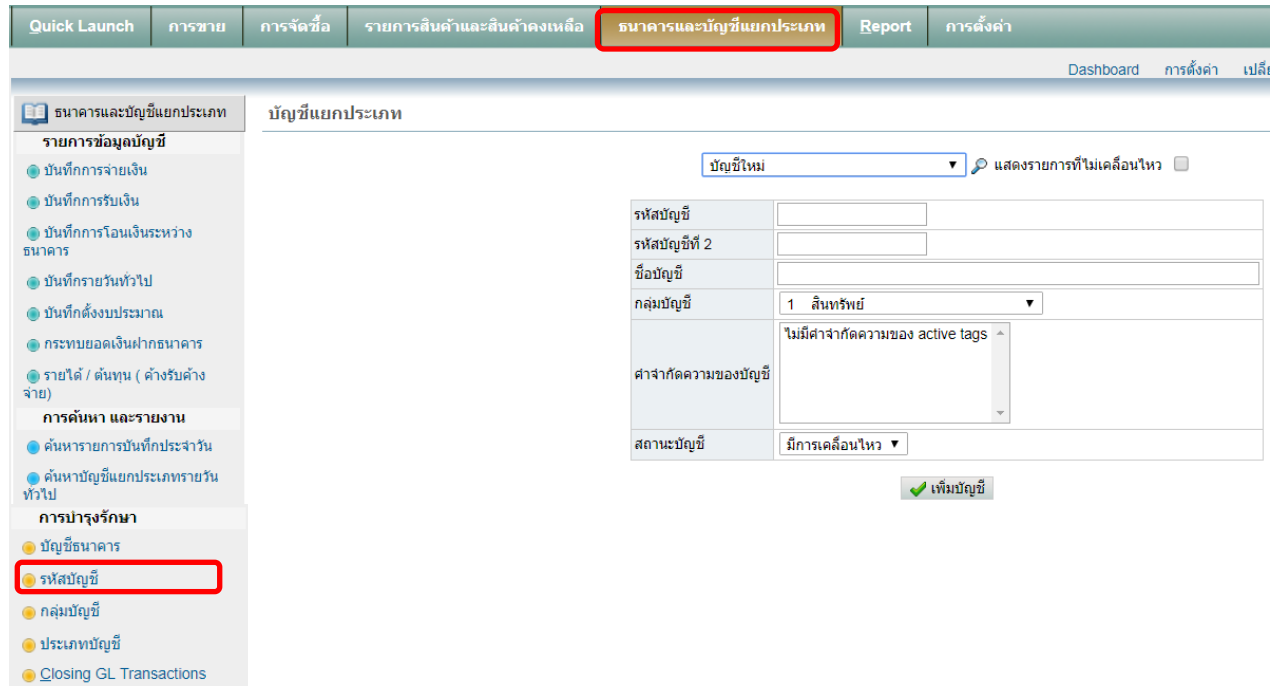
Quick Launch | การขาย | การจัดซื้อ | รายการสินค้าและสินค้าคงเหลือ | ธนาคารและบัญชีแยกประเภท | Report | การตั้งค่า

Dashboard การตั้งค่า เปลี่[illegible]

ธนาคารและบัญชีแยกประเภท

รายการข้อมูลบัญชี

บันทึกการจ่ายเงิน

บันทึกการรับเงิน

บันทึกการโอนเงินระหว่างธนาคาร

บันทึกรายวันทั่วไป

บันทึกตั้งงบประมาณ

กระทบยอดเงินฝากธนาคาร

รายได้ / ต้นทุน ( ค้างรับค้างจ่าย)

การค้นหา และรายงาน

ค้นหารายการบันทึกประจำวัน

ค้นหาบัญชีแยกประเภทรายวันทั่วไป

การบำรุงรักษา

บัญชีธนาคาร

รหัสบัญชี

กลุ่มบัญชี

ประเภทบัญชี

Closing GL Transactions

บัญชีแยกประเภท

บัญชีใหม่ แสดงรายการที่ไม่เคลื่อนไหว

| | |
|---|---|
| รหัสบัญชี | |
| รหัสบัญชีที่ 2 | |
| ชื่อบัญชี | |
| กลุ่มบัญชี | 1 สินทรัพย์ |
| คำจำกัดความของบัญชี | ไม่มีคำจำกัดความของ active tags |
| สถานะบัญชี | มีการเคลื่อนไหว |

เพิ่มบัญชี